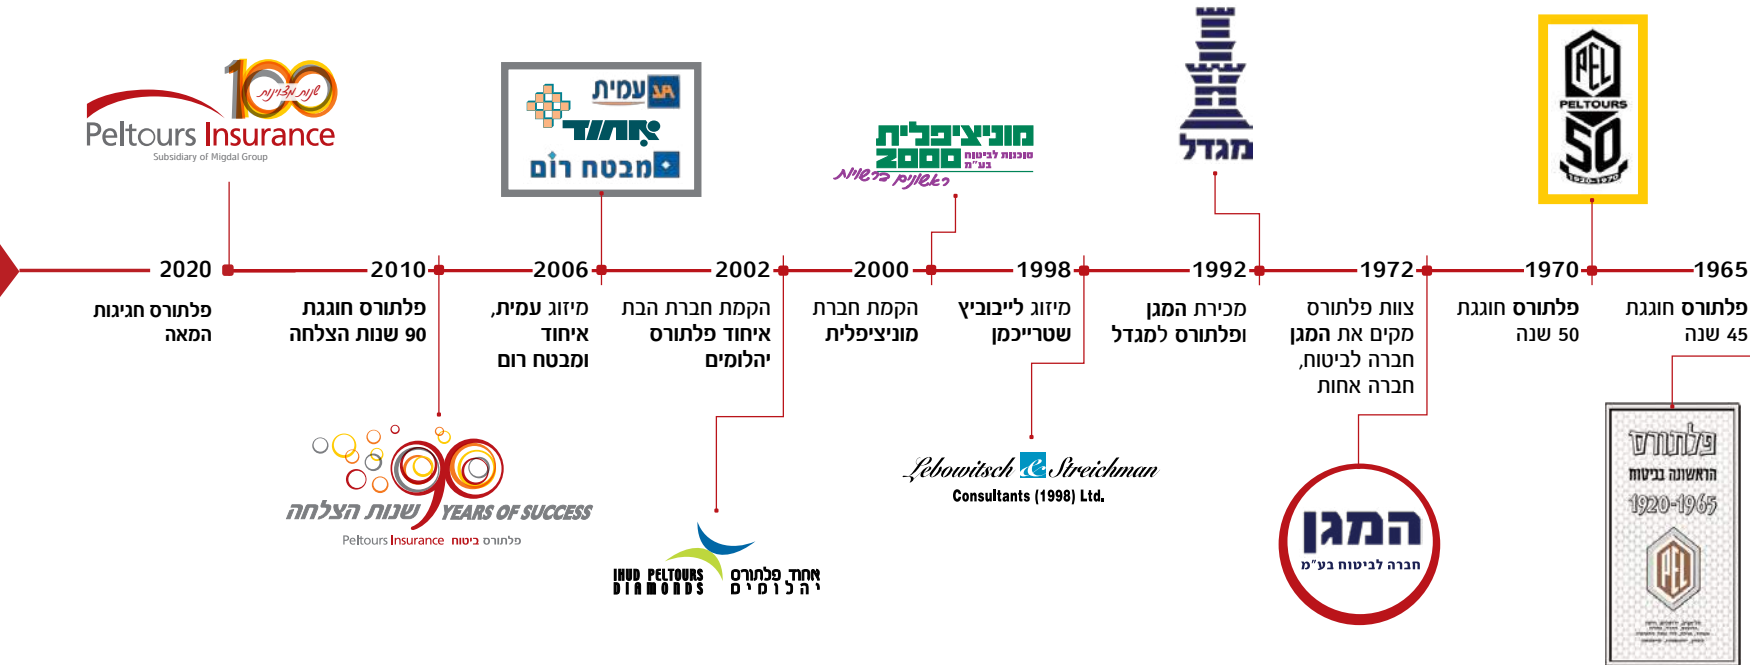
שנות מצוינות
100
Peltours Insurance
Subsidiary of Migdal Group

2020
פלתורס חוגגת המאה

2010
פלתורס חוגגת 90 שנות הצלחה

90
שנות הצלחה YEARS OF SUCCESS
Peltours Insurance פלתורס ביטוח

עמית
איחוד
מבטח רום

2006
מיזוג עמית, איחוד ומבטח רום

2002
הקמת חברת הבת איחוד פלתורס יהלומים

IHUD PELTOURS DIAMONDS
איחוד פלתורס יהלומים

מוניציפלית 2000
סוכנות לביטוח בע"מ
ראשונים ברשויות

2000
הקמת חברת מוניציפלית

1998
מיזוג לייבוביץ שטרייכמן

Lebowitsch & Streichman
Consultants (1998) Ltd.

מגדל

1992
מכירת המגן ופלתורס למגדל

1972
צוות פלתורס מקים את המגן חברה לביטוח, חברה אחות

המגן
חברה לביטוח בע"מ

PEL
PELTOURS
50
1920-1970

1970
פלתורס חוגגת 50 שנה

1965
פלתורס חוגגת 45 שנה

פלתורס
הראשונה בביטוח
1920-1965
PEL